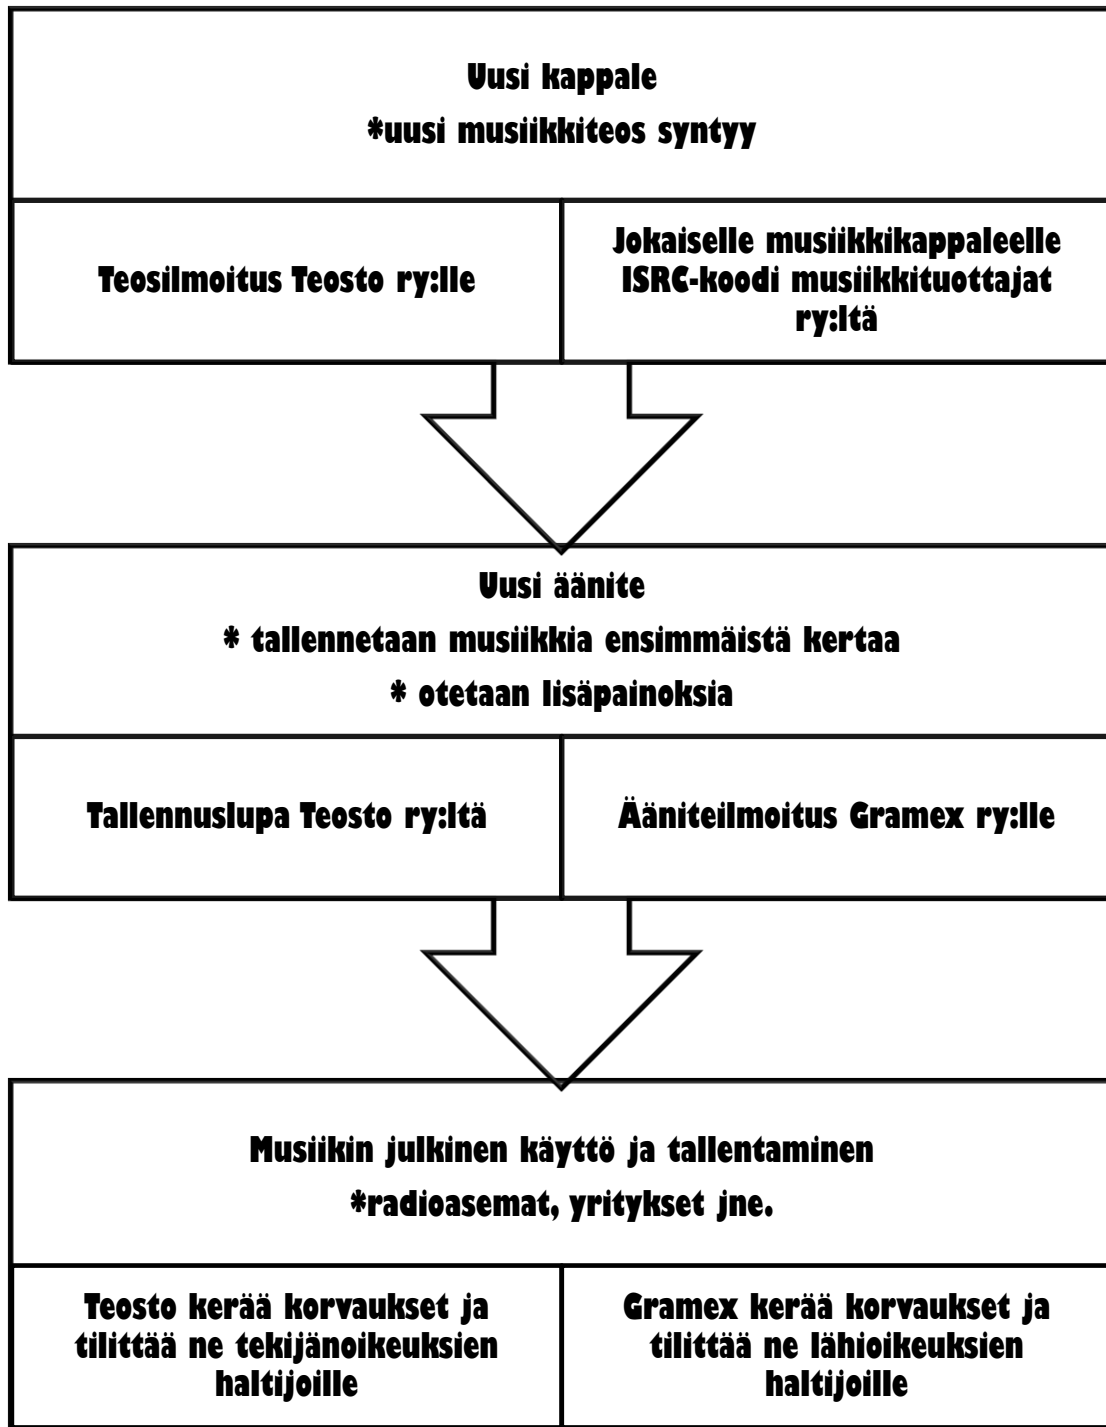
Uusi kappale

*uusi musiikkiteos syntyy

Teosilmoitus Teosto ry:lle

Jokaiselle musiikkikappaleelle ISRC-koodi musiikkituottajat ry:ltä

Uusi äänite

* tallennetaan musiikkia ensimmäistä kertaa

* otetaan lisäpainoksia

Tallennuslupa Teosto ry:ltä

Äänite­ilmoitus Gramex ry:lle

Musiikin julkinen käyttö ja tallentaminen

*radioasemat, yritykset jne.

Teosto kerää korvaukset ja tilittää ne tekijänoikeuksien haltijoille

Gramex kerää korvaukset ja tilittää ne lähioikeuksien haltijoille